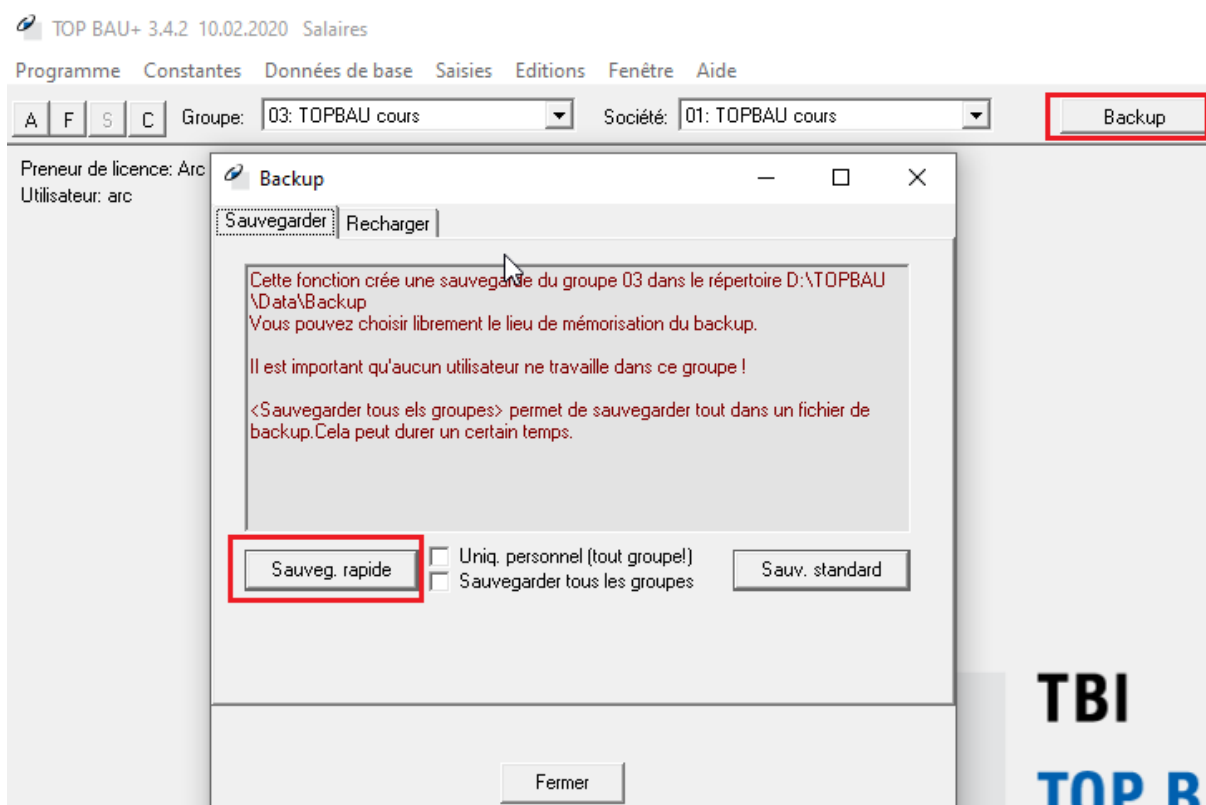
TOP BAU+ 3.4.2 10.02.2020 Salaires

Programme Constantes Données de base Saisies Editions Fenêtre Aide

A F S C Groupe: 03: TOPBAU cours Société: 01: TOPBAU cours Backup

Preneur de licence: Arc
Utilisateur: arc

Backup

Sauvegarder Recharger

Cette fonction crée une sauvegarde du groupe 03 dans le répertoire D:\TOPBAU\Data\Backup
Vous pouvez choisir librement le lieu de mémorisation du backup.

Il est important qu'aucun utilisateur ne travaille dans ce groupe !

<Sauvegarder tous els groupes> permet de sauvegarder tout dans un fichier de backup.Cela peut durer un certain temps.

Sauveg. rapide

Uniq. personnel (tout groupe!)

Sauvegarder tous les groupes

Sauv. standard

Fermer

TBI

TOP B